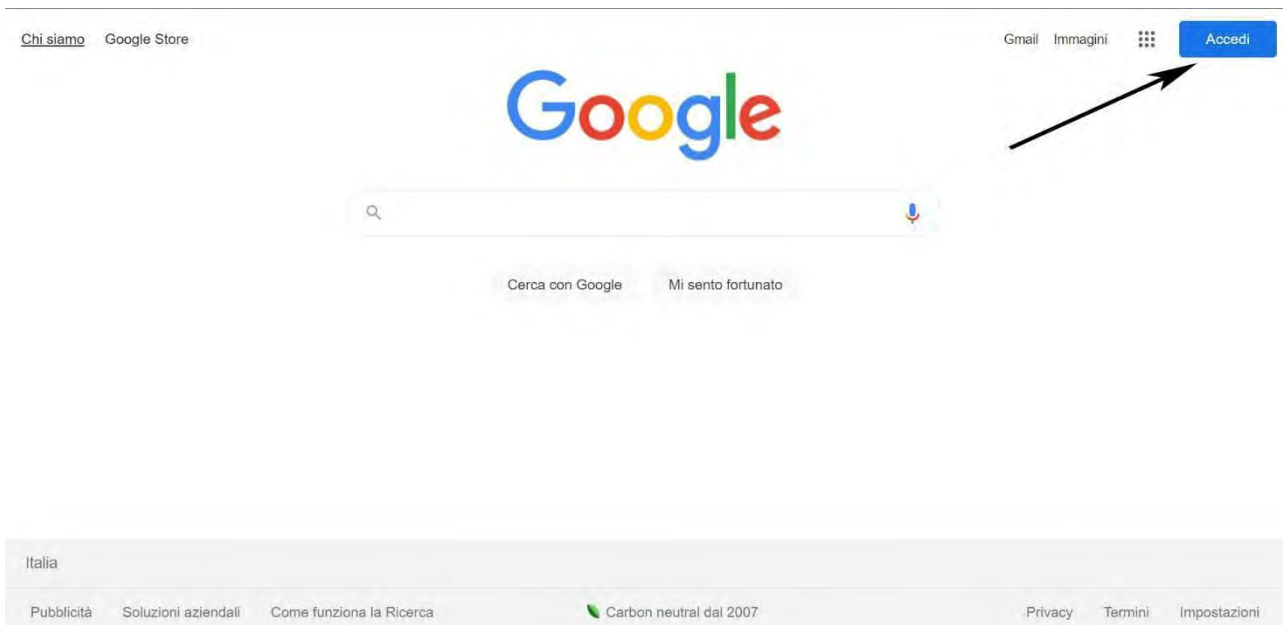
Chi siamo Google Store

Gmail Immagini Accedi

Google

Cerca con Google Mi sento fortunato

Italia

Pubblicità Soluzioni aziendali Come funziona la Ricerca

Carbon neutral dal 2007

Privacy Termini Impostazioni